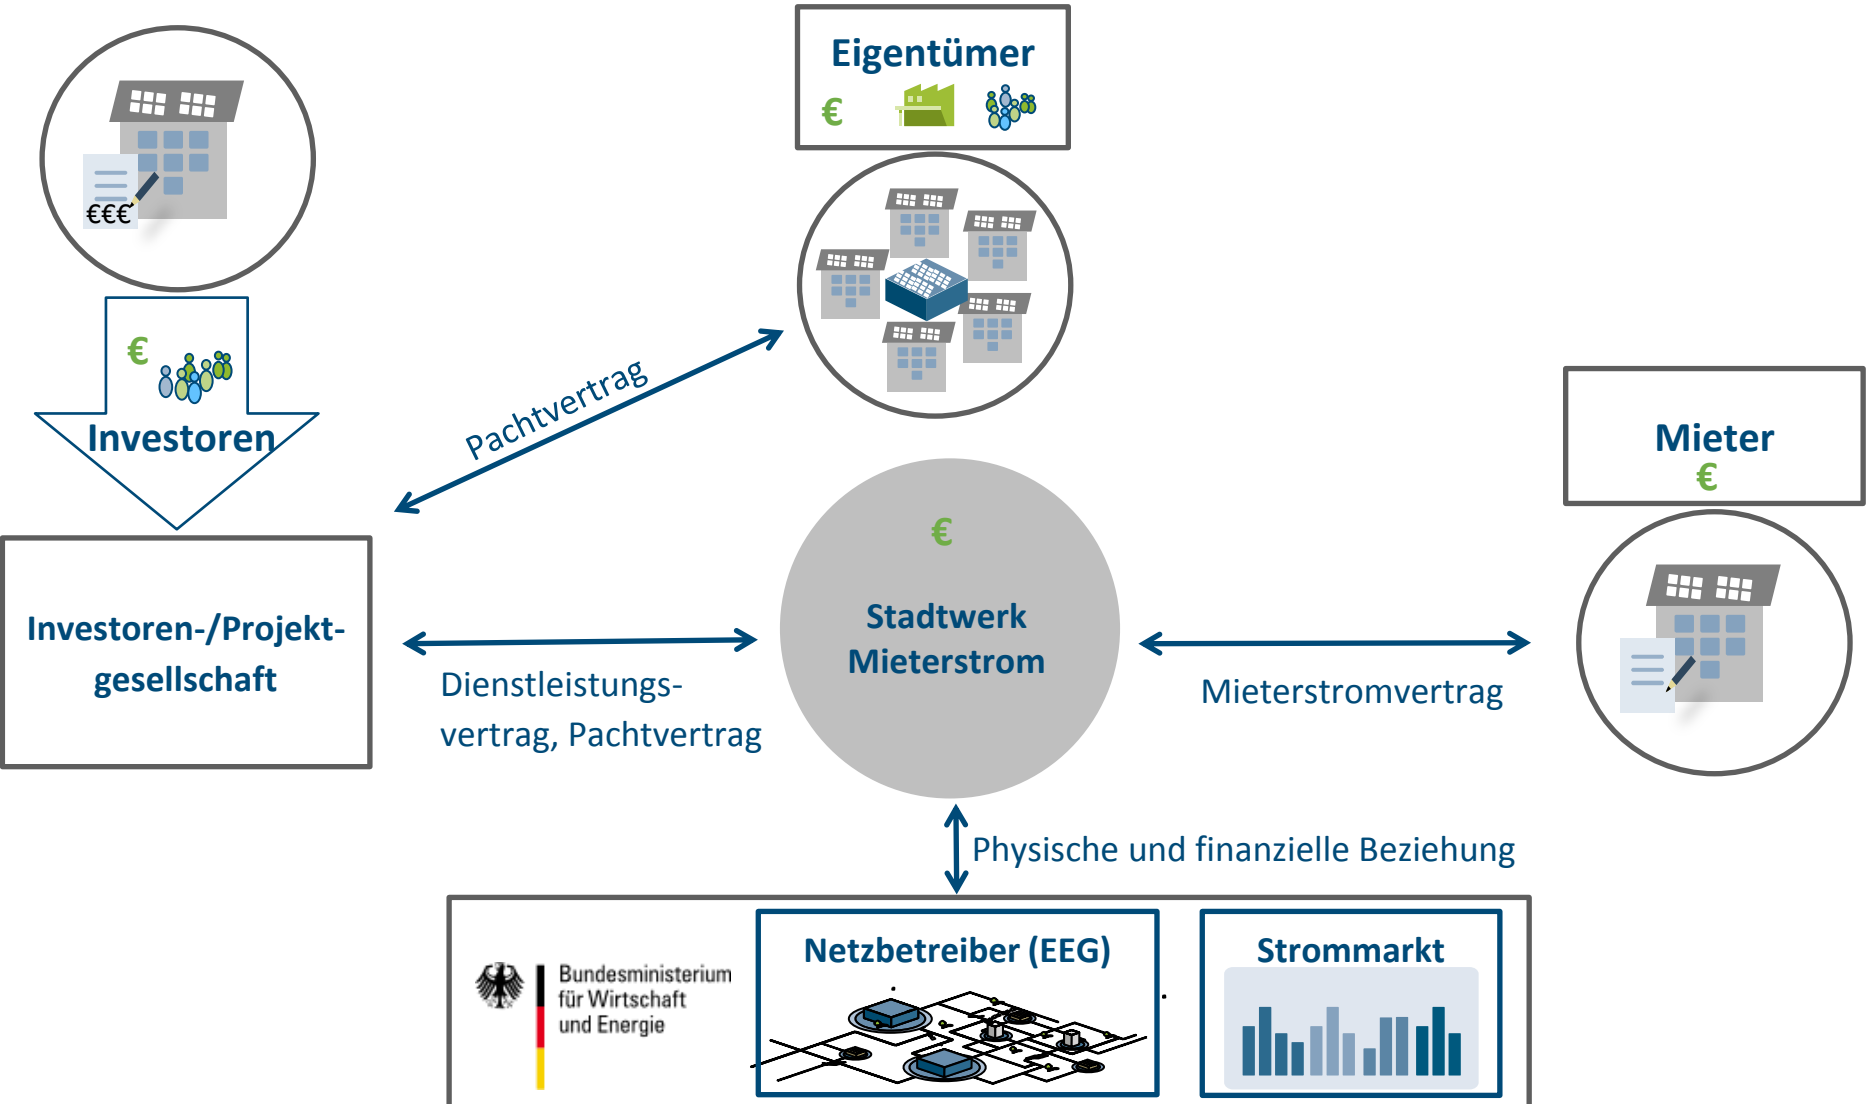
€€€

€

Investoren

Eigentümer

€

Pachtvertrag

Mieter

€

€

Investoren-/Projektgesellschaft

Stadtwerk Mieterstrom

Dienstleistungsvertrag, Pachtvertrag

Mieterstromvertrag

Physische und finanzielle Beziehung

Bundesministerium für Wirtschaft und Energie

Netzbetreiber (EEG)

Strommarkt